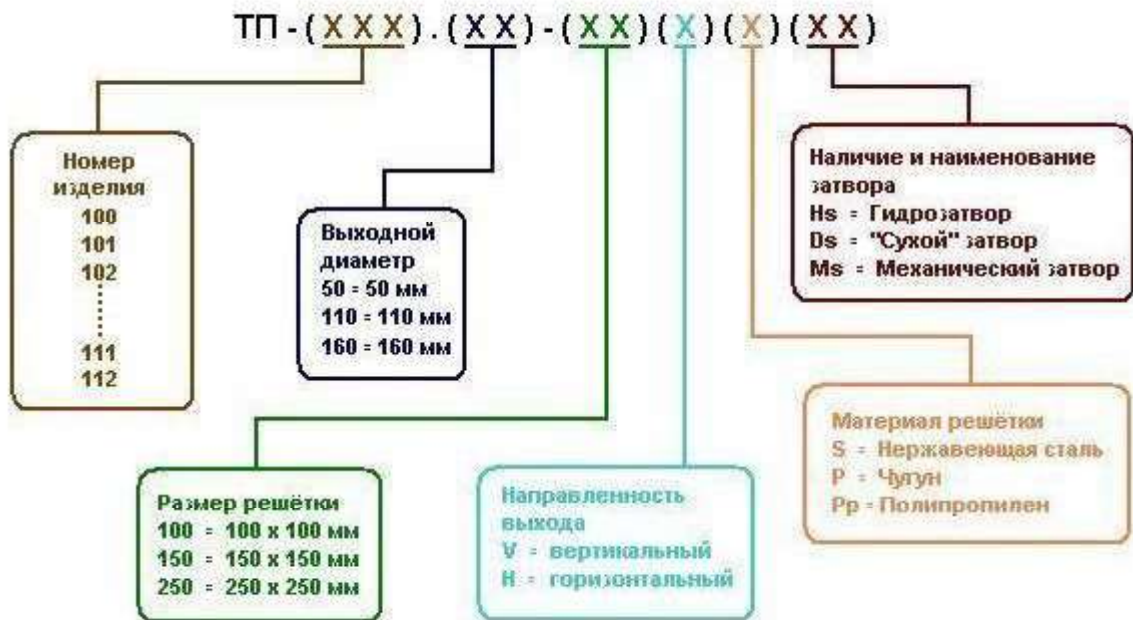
ТП - (X X X) . (X X) - (X X) (X) (X) (X X)

Номер изделия
100
101
102
111
112

Выходной диаметр
50 = 50 мм
110 = 110 мм
160 = 160 мм

Наличие и наименование затвора
Hs = Гидрозатвор
Ds = "Сухой" затвор
Ms = Механический затвор

Материал решётки
S = Нержавеющая сталь
P = Чугун
Pp = Полипропилен

Размер решётки
100 = 100 x 100 мм
150 = 150 x 150 мм
250 = 250 x 250 мм

Направленность выхода
V = вертикальный
H = горизонтальный